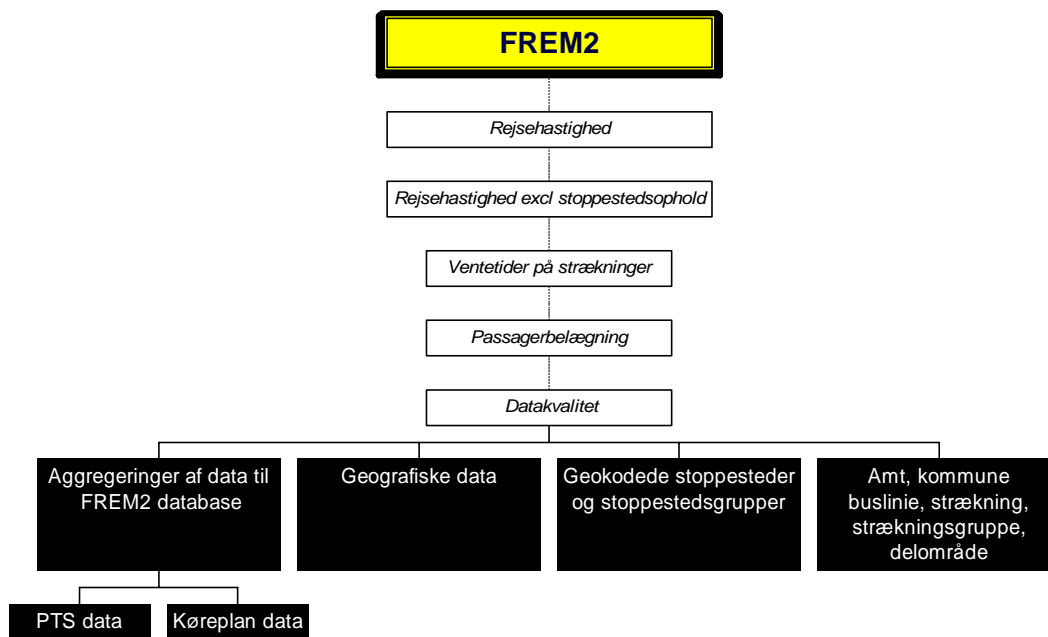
FREM2

Rejsehastighed

Rejsehastighed excl stoppestedsophold

Ventetider på strækninger

Passagerbelægning

Datakvalitet

Aggregeringer af data til FREM2 database

Geografiske data

Geokodede stoppesteder og stoppestedsgrupper

Amt, kommune buslinie, strækning, strækningsgruppe, delområde

PTS data

Køreplan data